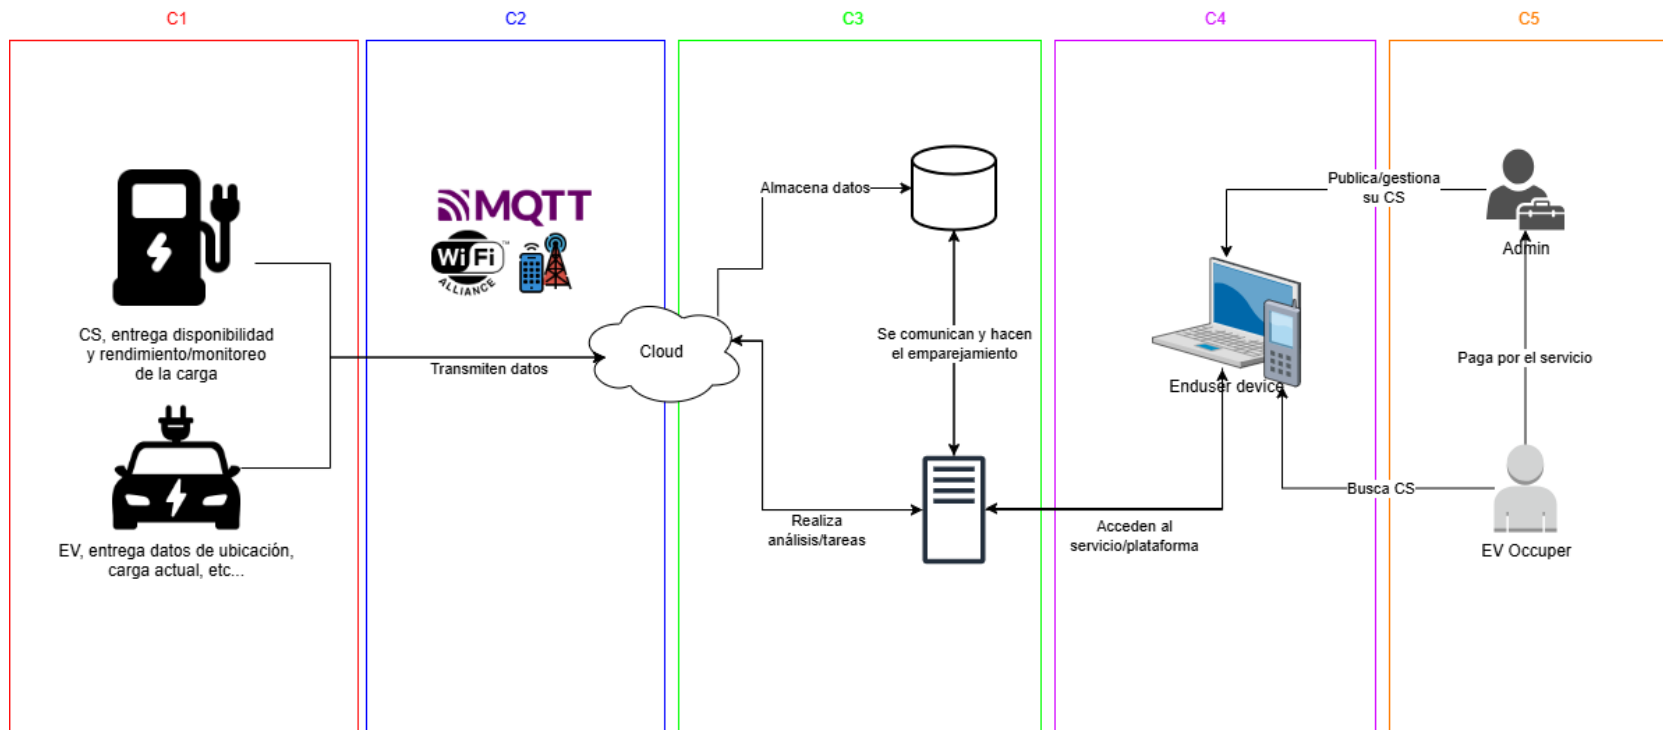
C1

C2

C3

C4

C5

CS, entrega disponibilidad y rendimiento/monitoreo de la carga

EV, entrega datos de ubicación, carga actual, etc...

MQTT

WiFi ALLIANCE

Transmiten datos

Cloud

Almacena datos

Se comunican y hacen el emparejamiento

Realiza análisis/tareas

Acceden al servicio/plataforma

Enduser device

Publica/gestiona su CS

Admin

Paga por el servicio

Busca CS

EV Occuper